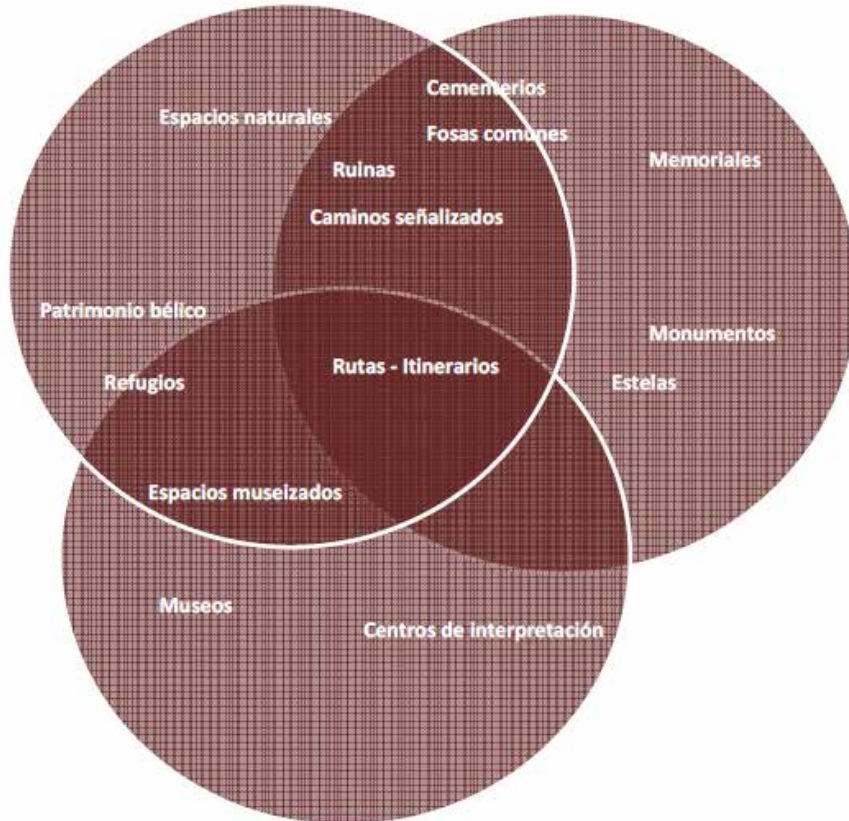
Espacios naturales

Cementerios

Fosas comunes

Ruinas

Caminos señalizados

Memoriales

Patrimonio bélico

Monumentos

Refugios

Rutas - Itinerarios

Estelas

Espacios museizados

Museos

Centros de interpretación